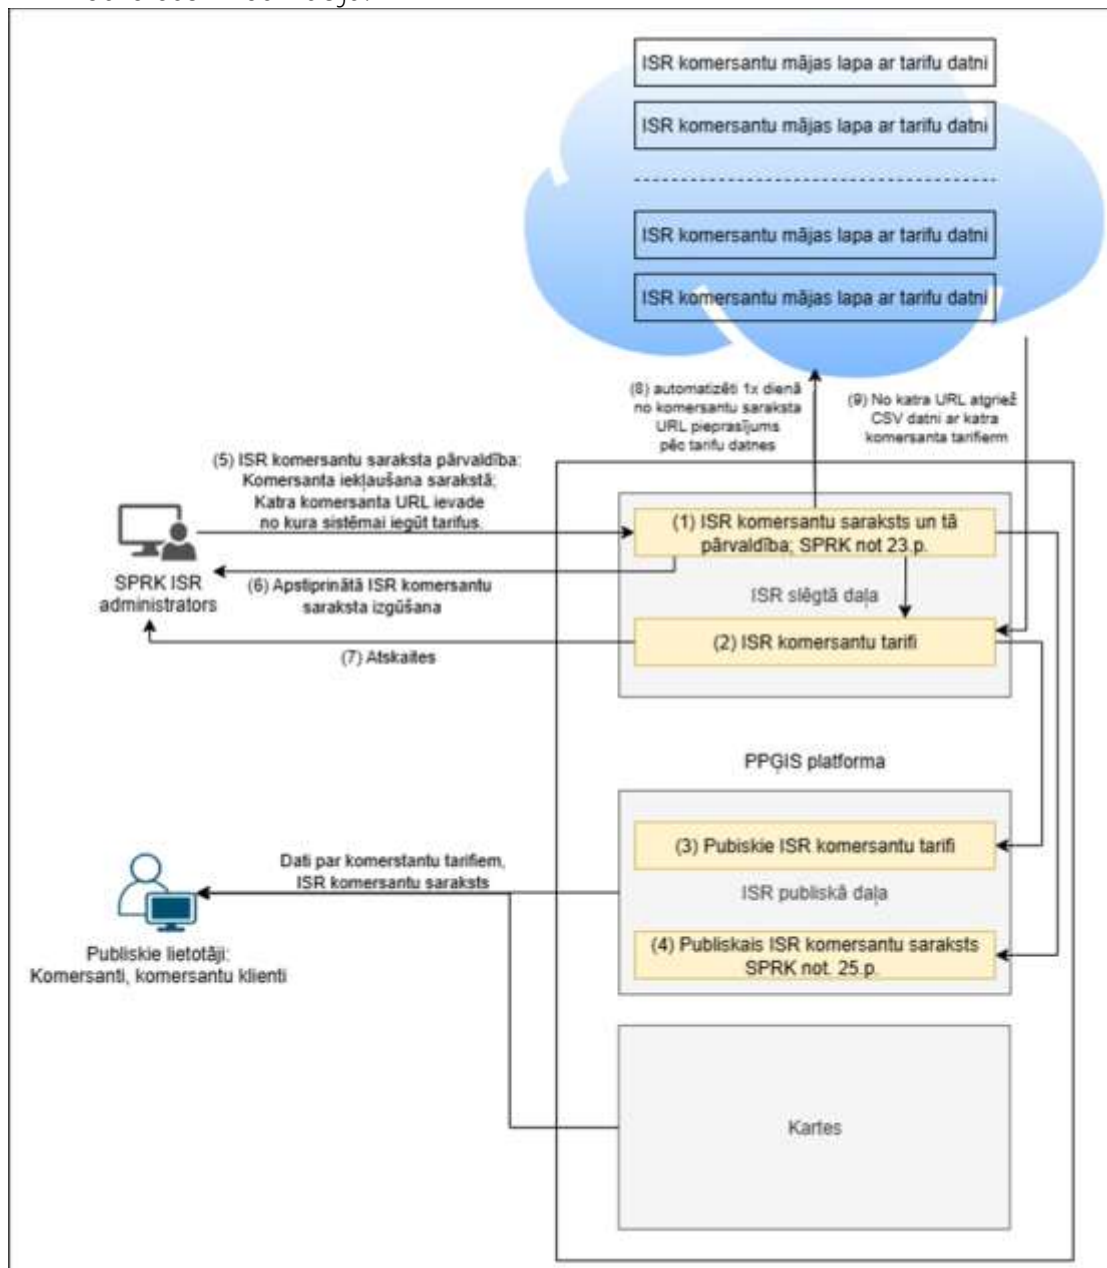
ISR komersantu mājas lapa ar tarifu datni

ISR komersantu mājas lapa ar tarifu datni

ISR komersantu mājas lapa ar tarifu datni

ISR komersantu mājas lapa ar tarifu datni

(8) automatizēti 1x dienā no komersantu saraksta URL pieprasījums pēc tarifu datnes

(9) No katra URL atgriež CSV datni ar katra komersanta tarifiem

(5) ISR komersantu saraksta pārvaldība: Komersanta iekļaušana sarakstā; Katra komersanta URL ievade no kura sistēmai iegūt tarifus.

SPRK ISR administrators

(1) ISR komersantu saraksts un tā pārvaldība; SPRK not 23.p.

(6) Apstiprinātā ISR komersantu saraksta izgūšana

ISR slēgtā daļa

(2) ISR komersantu tarifi

(7) Atskaites

PPĢIS platforma

Dati par komerstantu tarifiem, ISR komersantu saraksts

(3) Pubiskie ISR komersantu tarifi

ISR publiskā daļa

Publiskie lietotāji: Komersanti, komersantu klienti

(4) Publiskais ISR komersantu saraksts SPRK not. 25.p.

Kartes